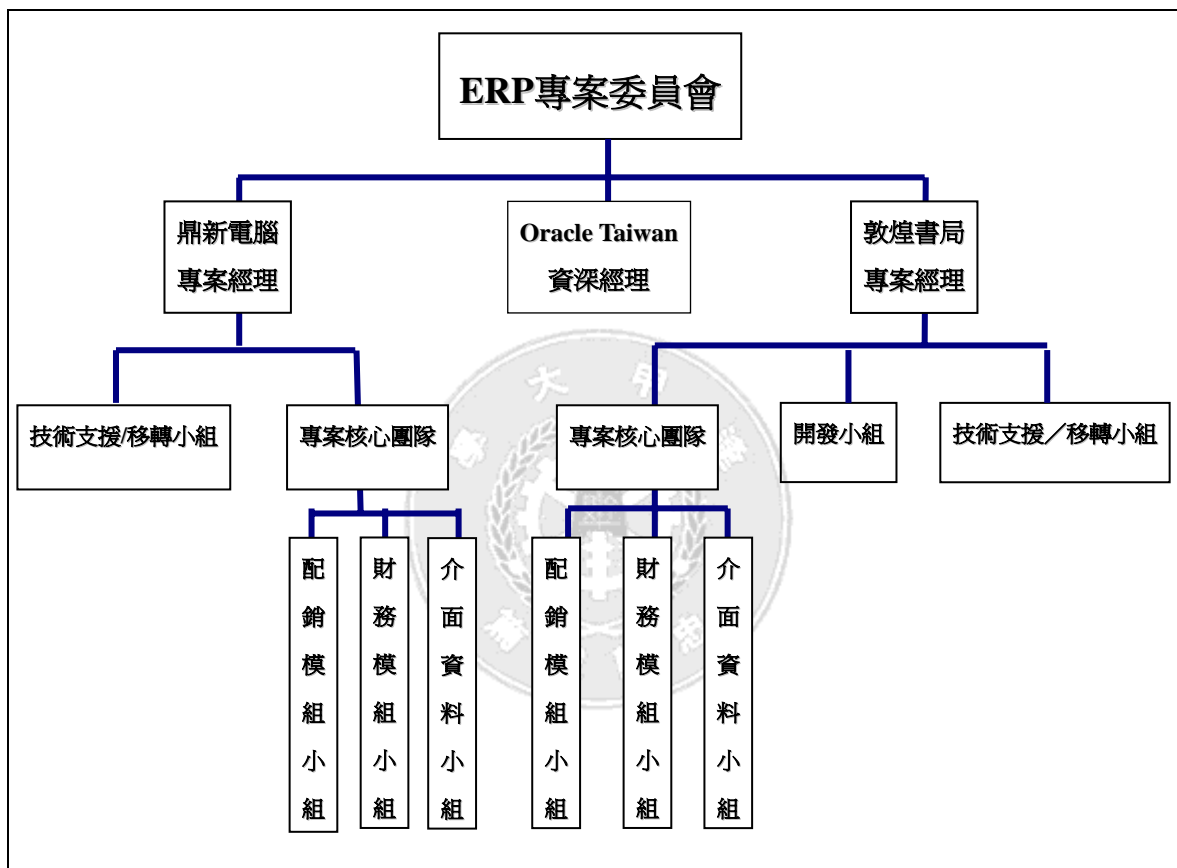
ERP專案委員會

鼎新電腦
專案經理

Oracle Taiwan
資深經理

敦煌書局
專案經理

技術支援/移轉小組

專案核心團隊

專案核心團隊

開發小組

技術支援／移轉小組

配銷模組小組

財務模組小組

介面資料小組

配銷模組小組

財務模組小組

介面資料小組